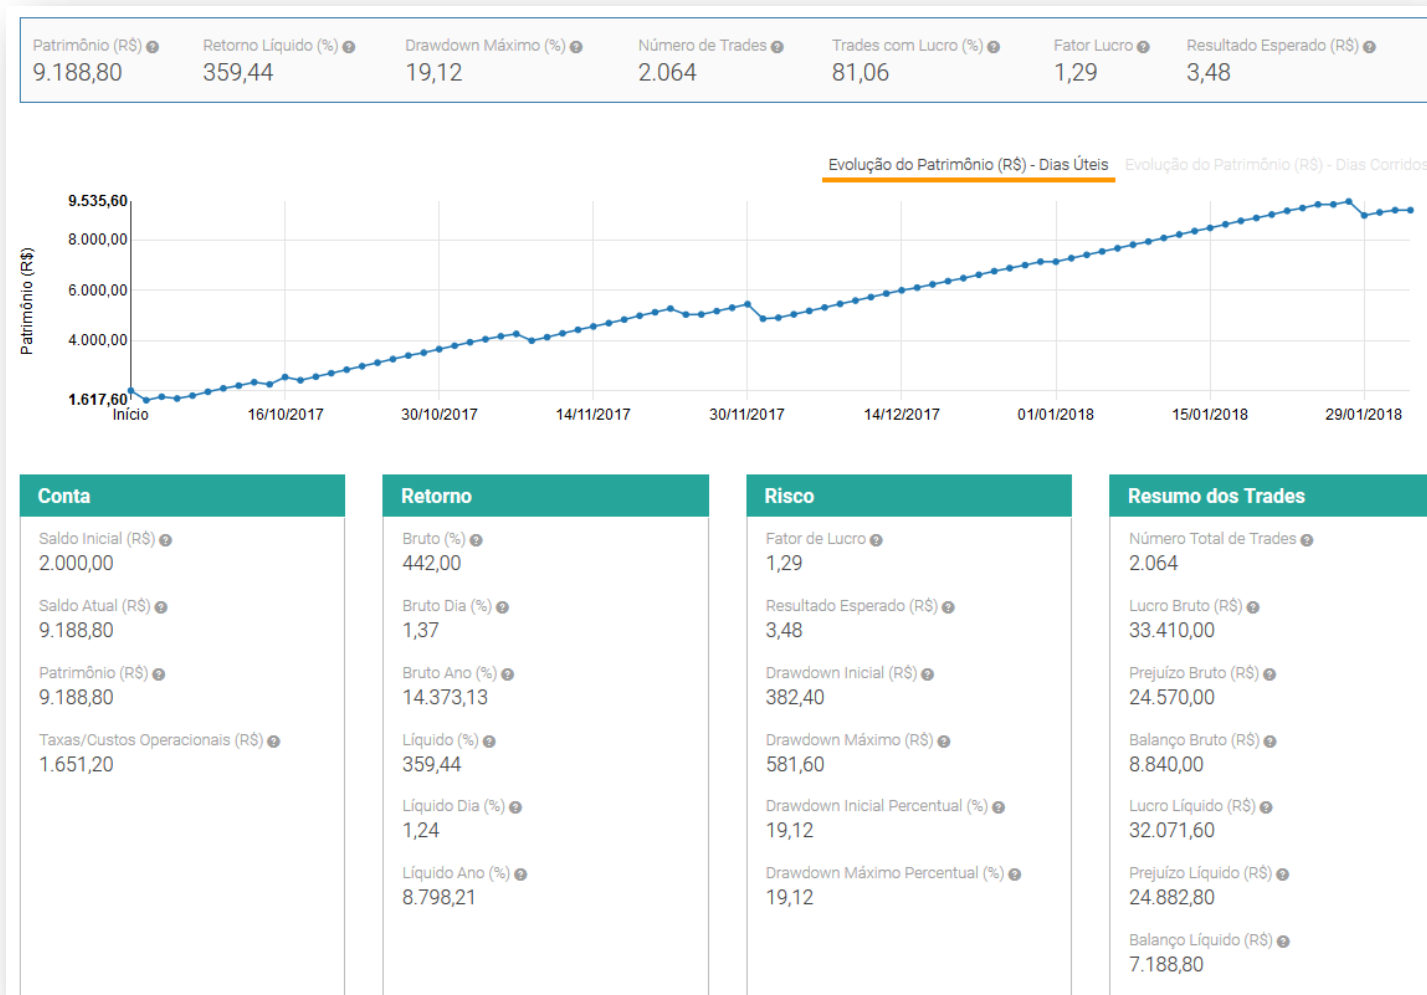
Patrimônio (R$)
9.188,80

Retorno Líquido (%)
359,44

Drawdown Máximo (%)
19,12

Número de Trades
2.064

Trades com Lucro (%)
81,06

Fator Lucro
1,29

Resultado Esperado (R$)
3,48

Evolução do Patrimônio (R$) - Dias Úteis
Evolução do Patrimônio (R$) - Dias Corridos

Patrimônio (R$)
9.535,60
8.000,00
6.000,00
4.000,00
1.617,60
Início
16/10/2017
30/10/2017
14/11/2017
30/11/2017
14/12/2017
01/01/2018
15/01/2018
29/01/2018

Conta
Saldo Inicial (R$)
2.000,00
Saldo Atual (R$)
9.188,80
Patrimônio (R$)
9.188,80
Taxas/Custos Operacionais (R$)
1.651,20

Retorno
Bruto (%)
442,00
Bruto Dia (%)
1,37
Bruto Ano (%)
14.373,13
Líquido (%)
359,44
Líquido Dia (%)
1,24
Líquido Ano (%)
8.798,21

Risco
Fator de Lucro
1,29
Resultado Esperado (R$)
3,48
Drawdown Inicial (R$)
382,40
Drawdown Máximo (R$)
581,60
Drawdown Inicial Percentual (%)
19,12
Drawdown Máximo Percentual (%)
19,12

Resumo dos Trades
Número Total de Trades
2.064
Lucro Bruto (R$)
33.410,00
Prejuízo Bruto (R$)
24.570,00
Balanço Bruto (R$)
8.840,00
Lucro Líquido (R$)
32.071,60
Prejuízo Líquido (R$)
24.882,80
Balanço Líquido (R$)
7.188,80